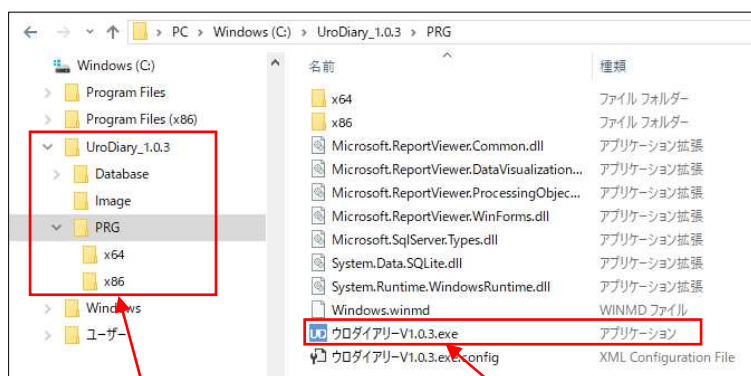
PC › Windows (C:) › UroDiary_1.0.3 › PRG

Windows (C:)
Program Files
Program Files (x86)
UroDiary_1.0.3
Database
Image
PRG
x64
x86
Windows
ユーザー

名前
種類
x64
ファイル フォルダー
x86
ファイル フォルダー
Microsoft.ReportViewer.Common.dll
アプリケーション拡張
Microsoft.ReportViewer.DataVisualization...
アプリケーション拡張
Microsoft.ReportViewer.ProcessingObjec...
アプリケーション拡張
Microsoft.ReportViewer.WinForms.dll
アプリケーション拡張
Microsoft.SqlServer.Types.dll
アプリケーション拡張
System.Data.SQLite.dll
アプリケーション拡張
System.Runtime.WindowsRuntime.dll
アプリケーション拡張
Windows.winmd
WINMD ファイル
ウロダイアリーV1.0.3.exe
アプリケーション
ウロダイアリーV1.0.3.exe.config
XML Configuration File